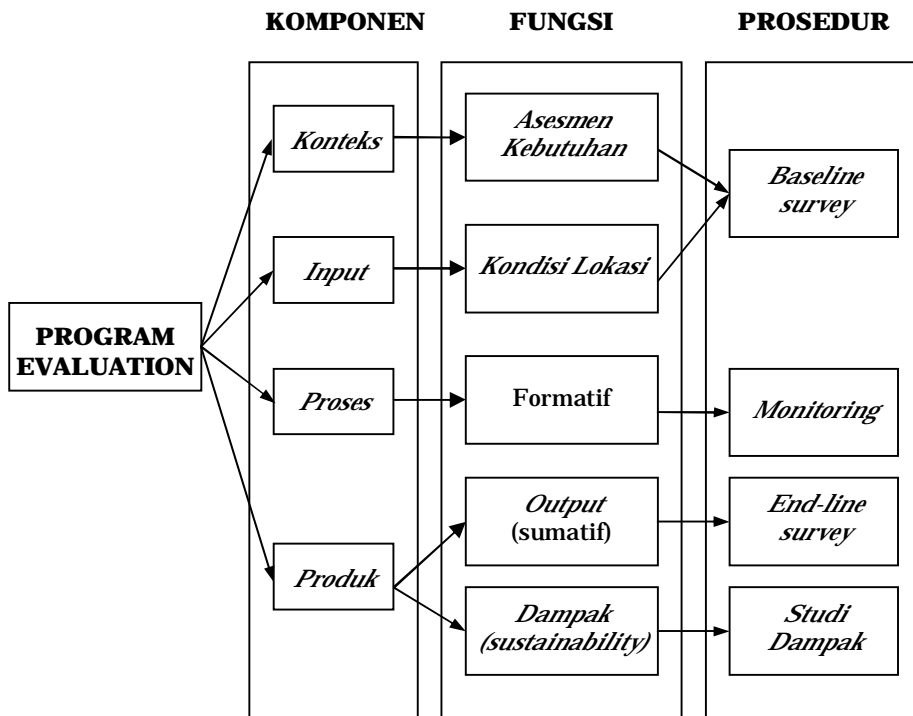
KOMPONEN

FUNGSI

PROSEDUR

PROGRAM EVALUATION

Konteks

Input

Proses

Produk

Asesmen Kebutuhan

Kondisi Lokasi

Formatif

Output (sumatif)

Dampak (sustainability)

Baseline survey

Monitoring

End-line survey

Studi Dampak